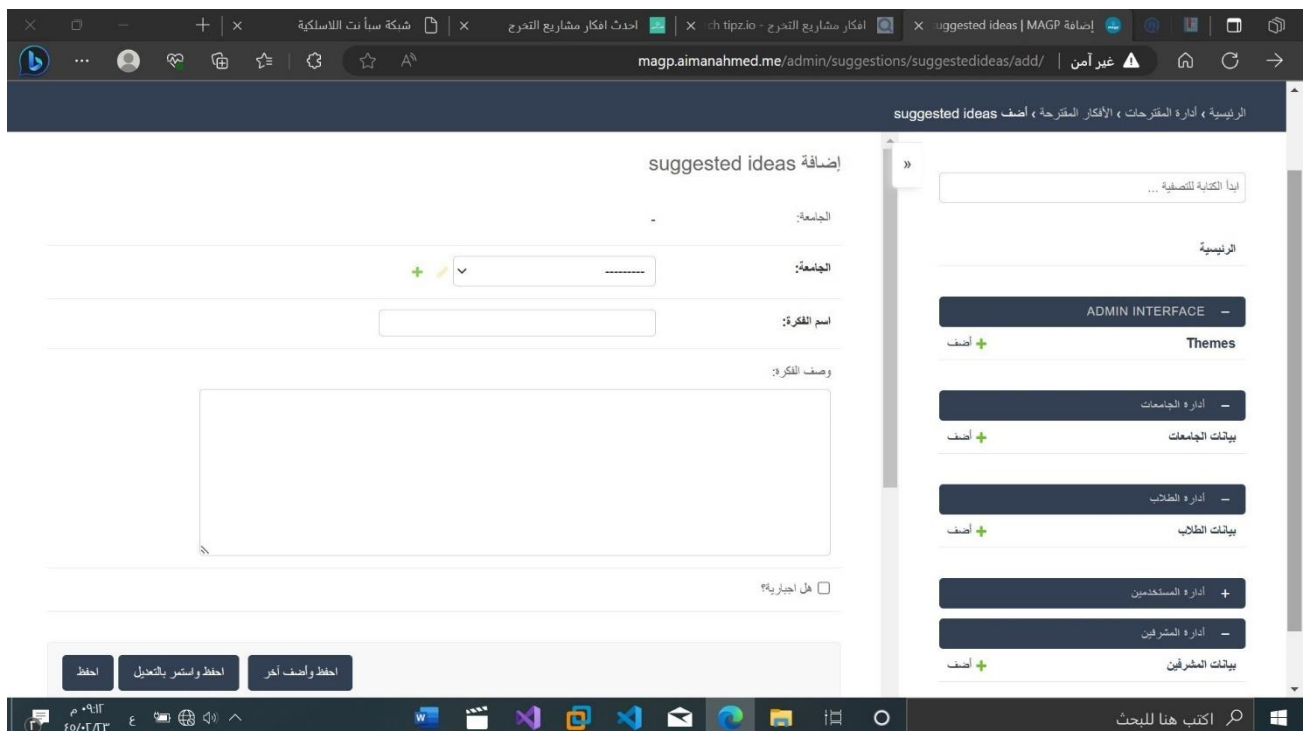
إضافة suggested ideas | MAGP
افكار مشاريع التخرج - tipz.io
احدث افكار مشاريع التخرج
شبكة سبأ نت اللاسلكية

غير آمن | magp.aimanahmed.me/admin/suggestions/suggestedideas/add/

الرئيسية › أدارة المقترحات › الأفكار المقترحة › أضف suggested ideas

ابدأ الكتابة للتصفية ...

الرئيسية

ADMIN INTERFACE –
Themes أضف

– أدارة الجامعات
بيانات الجامعات أضف

– أدارة الطلاب
بيانات الطلاب أضف

+ أدارة المستخدمين

– أدارة المشرفين
بيانات المشرفين أضف

»

إضافة suggested ideas

الجامعة: -

الجامعة: ---------

اسم الفكرة:

وصف الفكرة:

هل اجبارية؟

احفظ وأضف آخر
احفظ واستمر بالتعديل
احفظ

اكتب هنا للبحث

٠٩:١٢ م
٢٥/٠٢/٢٣